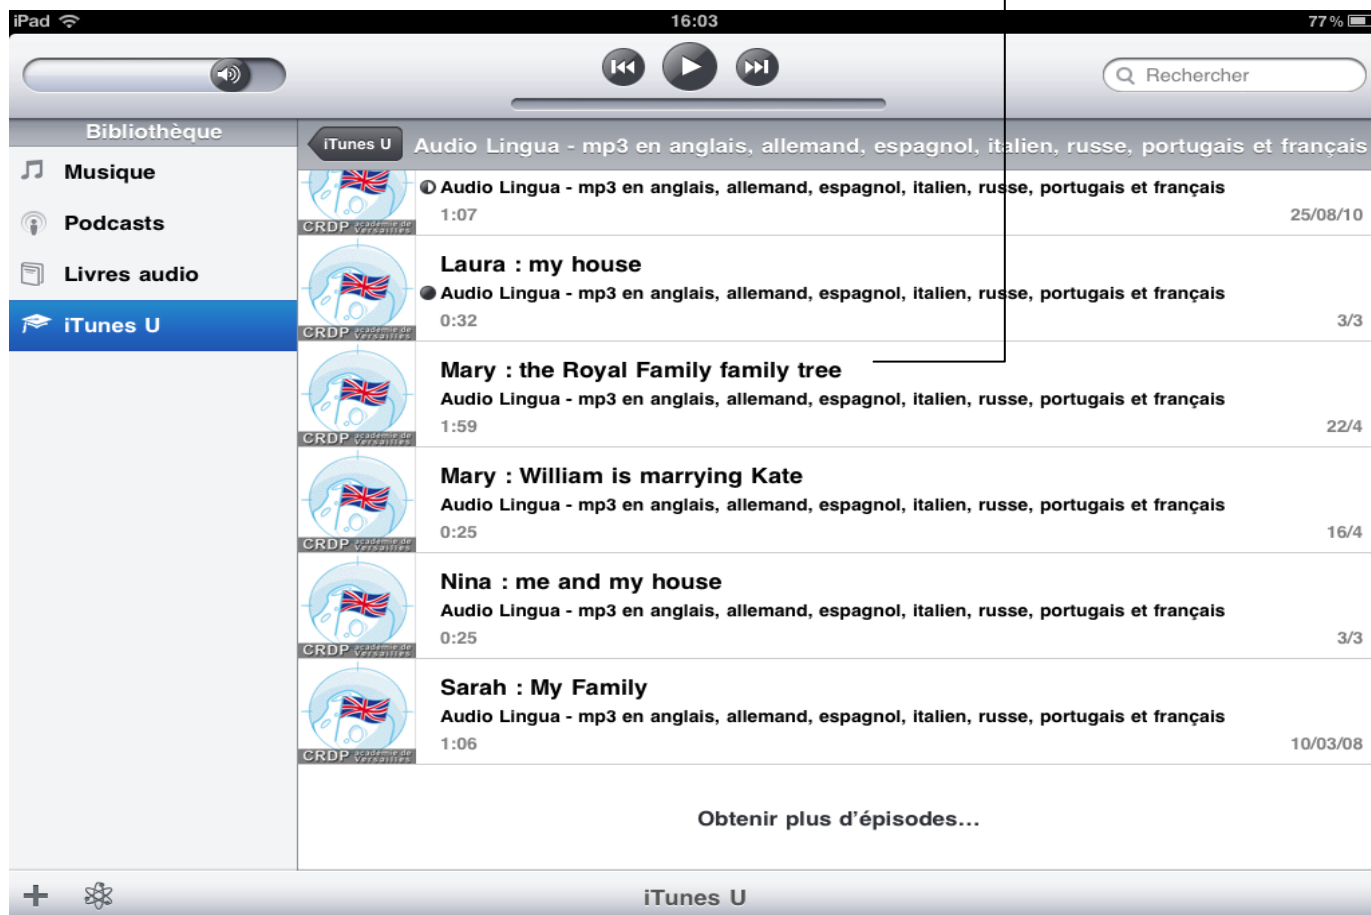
iPad 16:03 77 %

Rechercher

Bibliothèque

Musique

Podcasts

Livres audio

iTunes U

iTunes U Audio Lingua - mp3 en anglais, allemand, espagnol, italien, russe, portugais et français

CRDP académie de Versailles

Audio Lingua - mp3 en anglais, allemand, espagnol, italien, russe, portugais et français
1:07 25/08/10

Laura : my house
Audio Lingua - mp3 en anglais, allemand, espagnol, italien, russe, portugais et français
0:32 3/3

Mary : the Royal Family family tree
Audio Lingua - mp3 en anglais, allemand, espagnol, italien, russe, portugais et français
1:59 22/4

Mary : William is marrying Kate
Audio Lingua - mp3 en anglais, allemand, espagnol, italien, russe, portugais et français
0:25 16/4

Nina : me and my house
Audio Lingua - mp3 en anglais, allemand, espagnol, italien, russe, portugais et français
0:25 3/3

Sarah : My Family
Audio Lingua - mp3 en anglais, allemand, espagnol, italien, russe, portugais et français
1:06 10/03/08

Obtenir plus d'épisodes…

iTunes U